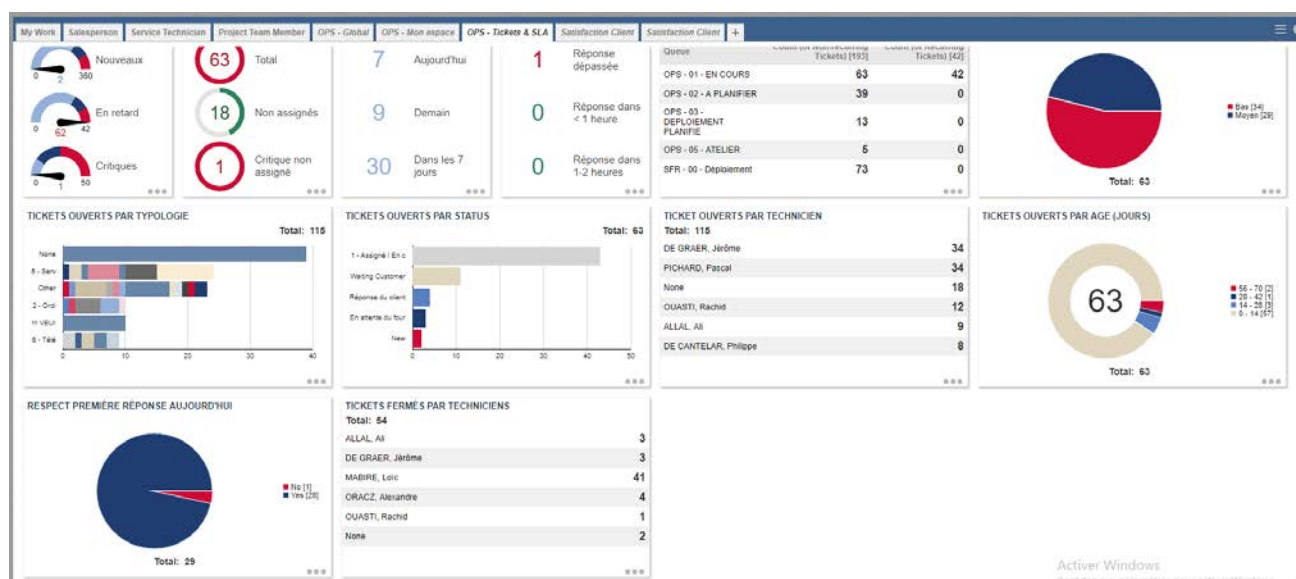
My Work | Salesperson | Service Technician | Project Team Member | OPS - Global | OPS - Mon espace | OPS - Tickets & SLA | Satisfaction Client | Satisfaction Client | +

0 2 360 Nouveaux
0 62 42 En retard
0 1 50 Critiques

63 Total
18 Non assignés
1 Critique non assigné

7 Aujourd'hui
9 Demain
30 Dans les 7 jours

1 Réponse dépassée
0 Réponse dans < 1 heure
0 Réponse dans 1-2 heures

| Queue | Count (of NonRecurring Tickets) [193] | Count (of Recurring Tickets) [42] |
|---|---|---|
| OPS - 01 - EN COURS | 63 | 42 |
| OPS - 02 - A PLANIFIER | 39 | 0 |
| OPS - 03 - DEPLOIEMENT PLANIFIE | 13 | 0 |
| OPS - 05 - ATELIER | 5 | 0 |
| SFR - 00 - Déploiement | 73 | 0 |

Bas [34]
Moyen [29]
Total: 63

TICKETS OUVERTS PAR TYPOLOGIE
Total: 115
None
5 - Serv
Other
2 - Ordi
H VBUI
6 - Télé
0 10 20 30 40

TICKETS OUVERTS PAR STATUS
Total: 63
1 - Assigné / En c
Waiting Customer
Réponse du client
En attente du four
New
0 10 20 30 40 50

TICKET OUVERTS PAR TECHNICIEN
Total: 115
| | |
|---|---|
| DE GRAER, Jérôme | 34 |
| PICHARD, Pascal | 34 |
| None | 18 |
| OUASTI, Rachid | 12 |
| ALLAL, Ali | 9 |
| DE CANTELAR, Philippe | 8 |

TICKETS OUVERTS PAR AGE (JOURS)
63
56 - 70 [2]
28 - 42 [1]
14 - 28 [3]
0 - 14 [57]
Total: 63

RESPECT PREMIÈRE RÉPONSE AUJOURD'HUI
No [1]
Yes [28]
Total: 29

TICKETS FERMÉS PAR TECHNICIENS
Total: 54
| | |
|---|---|
| ALLAL, Ali | 3 |
| DE GRAER, Jérôme | 3 |
| MABIRE, Loïc | 41 |
| ORACZ, Alexandre | 4 |
| OUASTI, Rachid | 1 |
| None | 2 |

Activer Windows
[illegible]